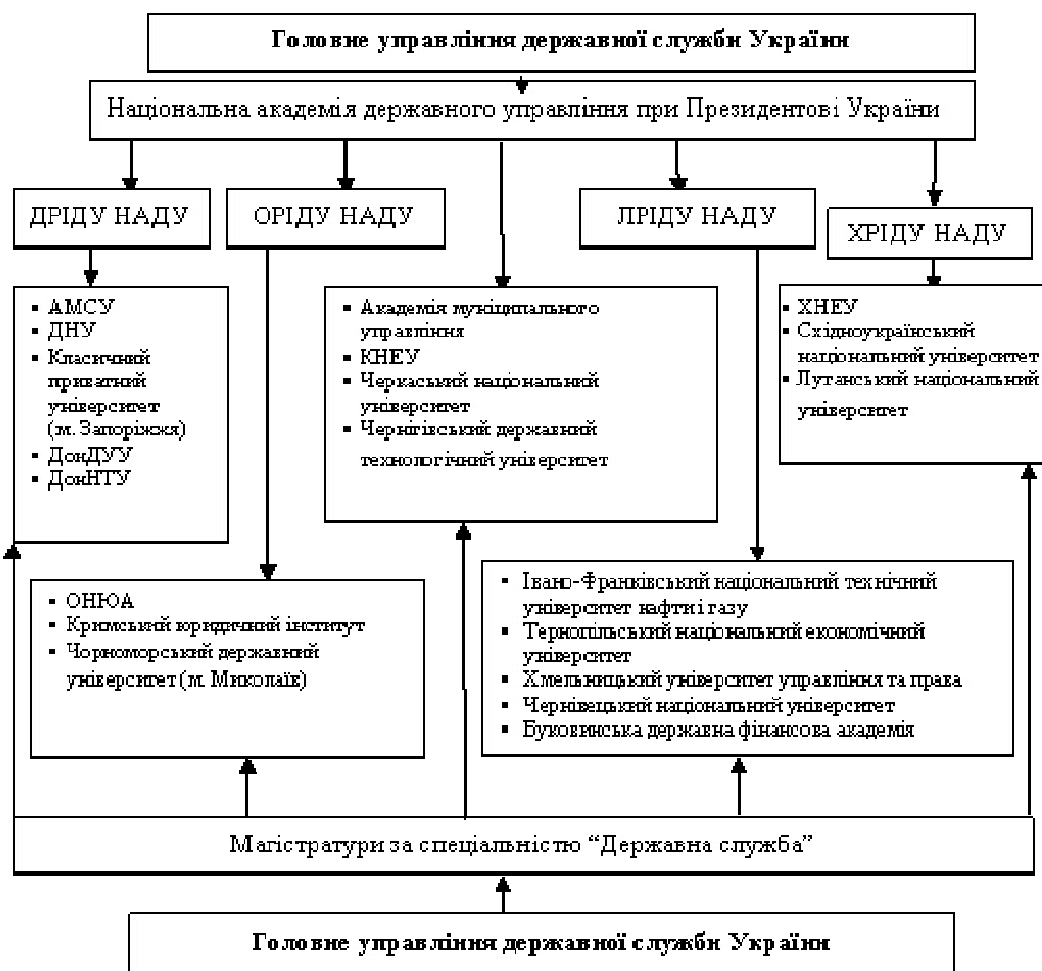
Головне управління державної служби України

Національна академія державного управління при Президентові України

ДРІДУ НАДУ

ОРІДУ НАДУ

ЛРІДУ НАДУ

ХРІДУ НАДУ

- АМСУ
- ДНУ
- Класичний приватний університет (м. Запоріжжя)
- ДонДУУ
- ДонНТУ

- Академія муніципального управління
- КНЕУ
- Черкаський національний університет
- Чернігівський державний технологічний університет

- ХНЕУ
- Східноукраїнський національний університет
- Луганський національний університет

- ОНЮА
- Кримський юридичний інститут
- Чорноморський державний університет (м. Миколаїв)

- Івано-Франківський національний технічний університет нафти і газу
- Тернопільський національний економічний університет
- Хмельницький університет управління та права
- Чернівецький національний університет
- Буковинська державна фінансова академія

Магістратури за спеціальністю “Державна служба”

Головне управління державної служби України